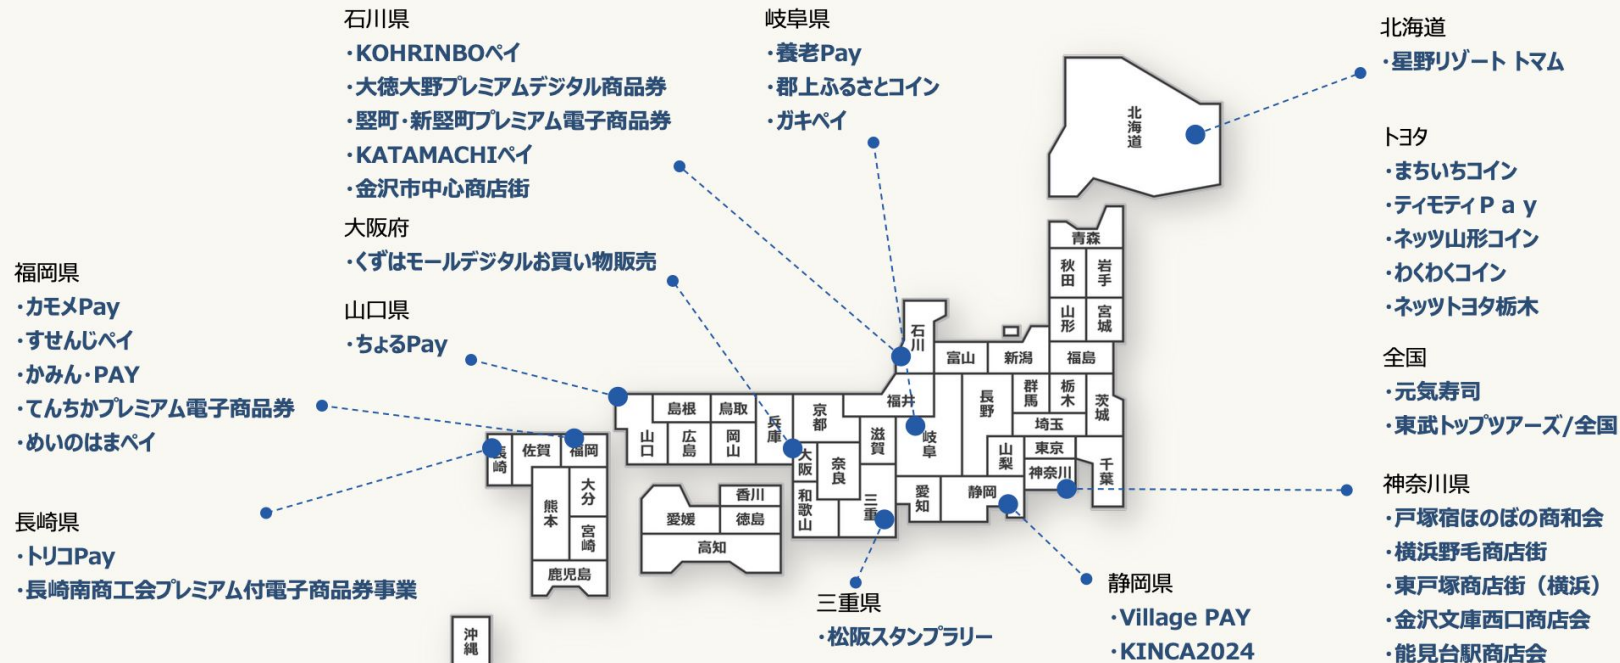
石川県
・KOHRINBOペイ
・大徳大野プレミアムデジタル商品券
・竪町・新竪町プレミアム電子商品券
・KATAMACHIペイ
・金沢市中心商店街

岐阜県
・養老Pay
・郡上ふるさとコイン
・ガキペイ

北海道
・星野リゾート トマム

トヨタ
・まちいちコイン
・ティモティＰａｙ
・ネッツ山形コイン
・わくわくコイン
・ネッツトヨタ栃木

全国
・元気寿司
・東武トップツアーズ/全国

大阪府
・くずはモールデジタルお買い物販売

山口県
・ちょるPay

福岡県
・カモメPay
・すせんじペイ
・かみん・PAY
・てんちかプレミアム電子商品券
・めいのはまペイ

長崎県
・トリコPay
・長崎南商工会プレミアム付電子商品券事業

三重県
・松阪スタンプラリー

静岡県
・Village PAY
・KINCA2024

神奈川県
・戸塚宿ほのぼの商和会
・横浜野毛商店街
・東戸塚商店街（横浜）
・金沢文庫西口商店会
・能見台駅商店会

北海道
青森
秋田
岩手
山形
宮城
石川
富山
新潟
福島
群馬
栃木
茨城
長野
福井
埼玉
東京
山梨
神奈川
千葉
岐阜
愛知
静岡
滋賀
京都
兵庫
大阪
奈良
和歌山
三重
島根
鳥取
山口
広島
岡山
香川
愛媛
徳島
高知
長崎
佐賀
福岡
大分
熊本
宮崎
鹿児島
沖縄